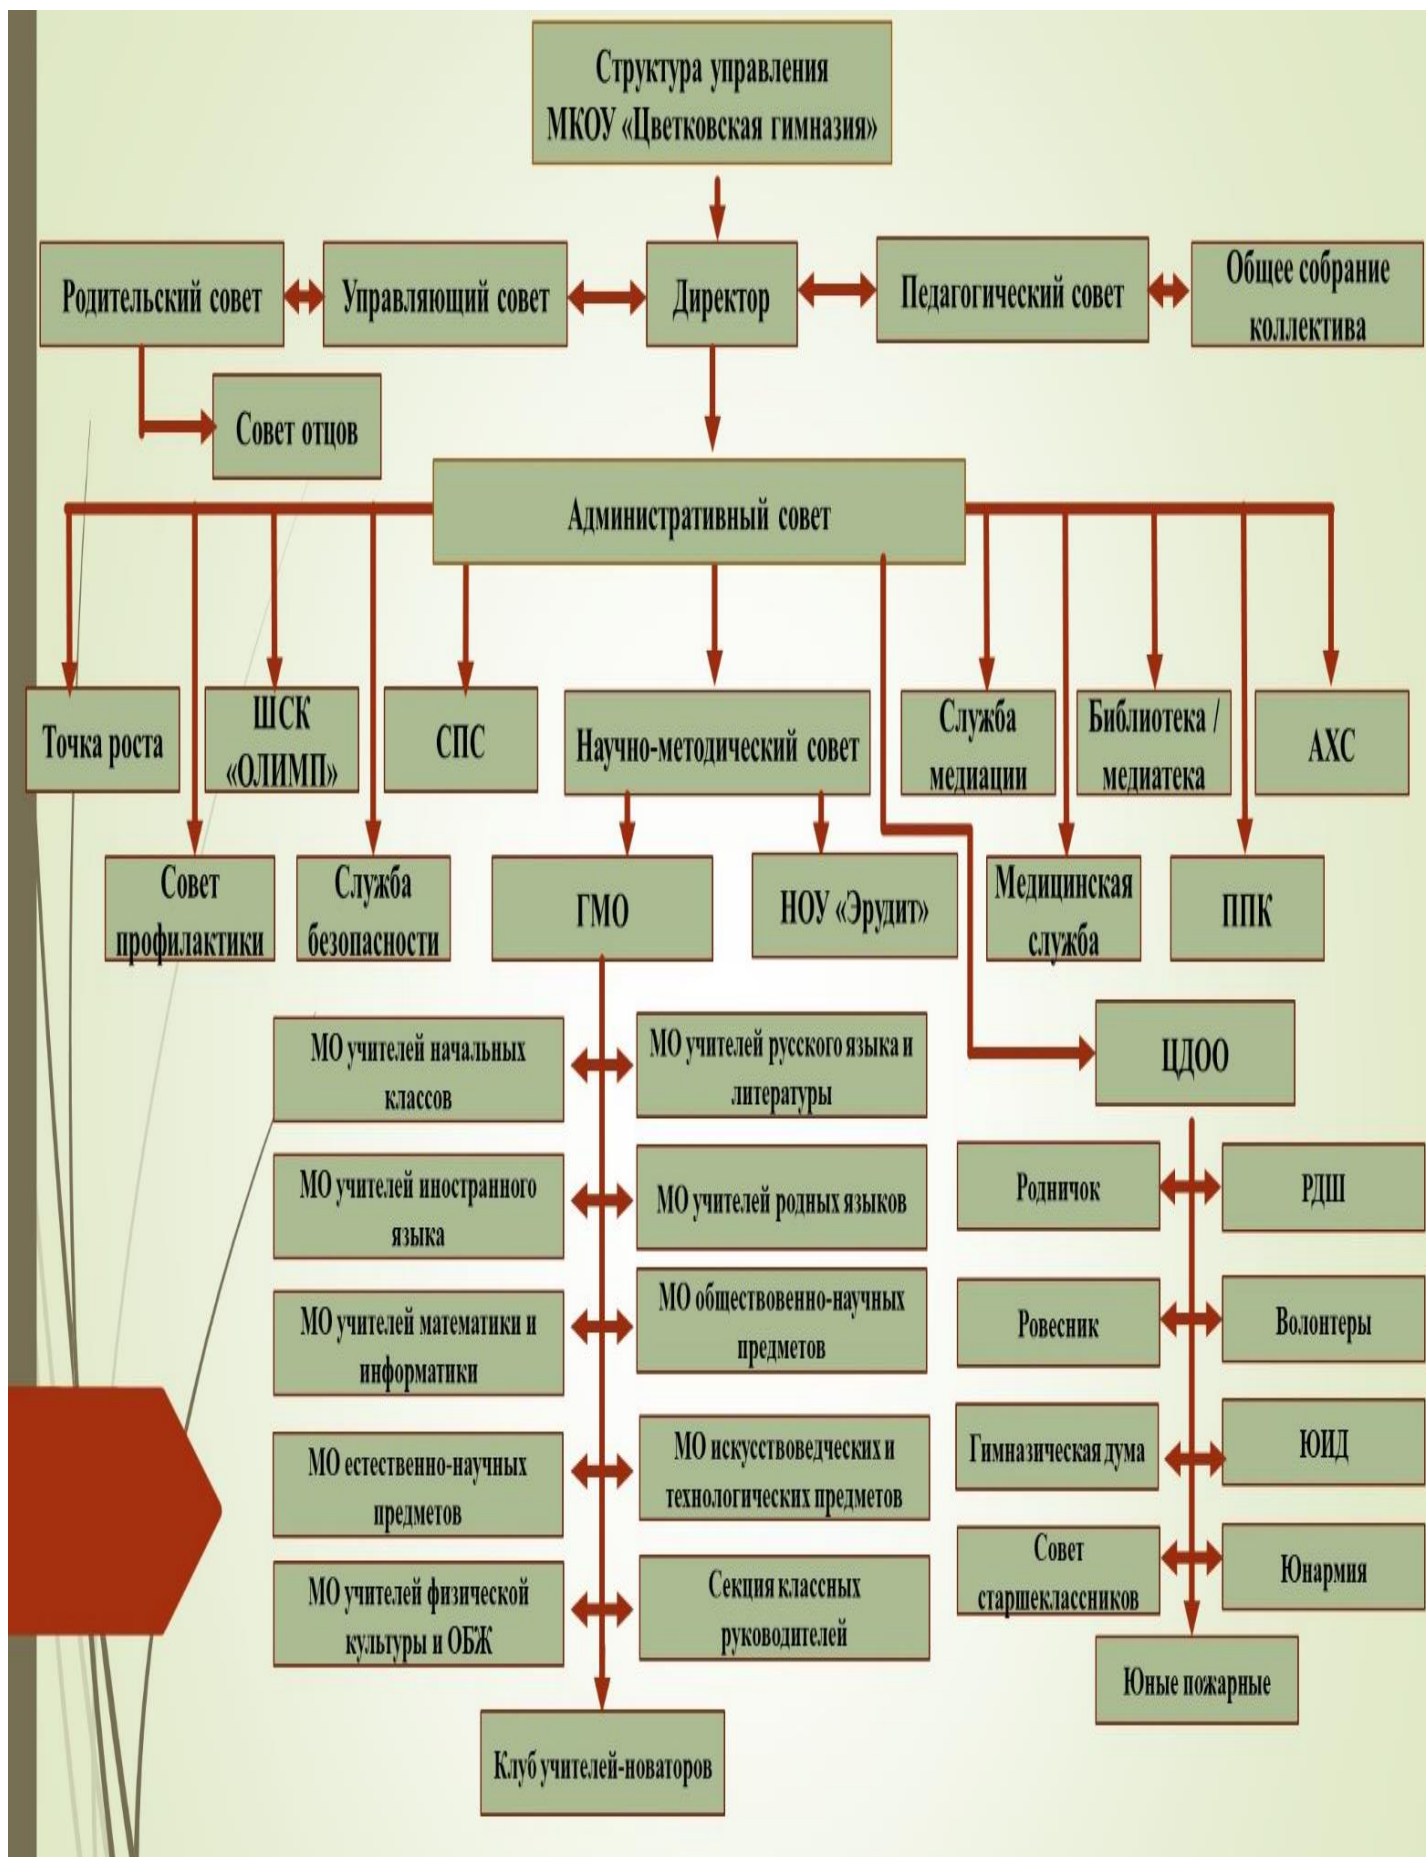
Структура управления МКОУ «Цветковская гимназия»

Родительский совет

Управляющий совет

Директор

Педагогический совет

Общее собрание коллектива

Совет отцов

Административный совет

Точка роста

ШСК «ОЛИМП»

СПС

Научно-методический совет

Служба медиации

Библиотека / медиатека

АХС

Совет профилактики

Служба безопасности

ГМО

НОУ «Эрудит»

Медицинская служба

ППК

ЦДОО

МО учителей начальных классов

МО учителей русского языка и литературы

МО учителей иностранного языка

МО учителей родных языков

МО учителей математики и информатики

МО общественно-научных предметов

МО естественно-научных предметов

МО искусствоведческих и технологических предметов

МО учителей физической культуры и ОБЖ

Секция классных руководителей

Клуб учителей-новаторов

Родничок

РДШ

Ровесник

Волонтеры

Гимназическая дума

ЮИД

Совет старшеклассников

Юнармия

Юные пожарные